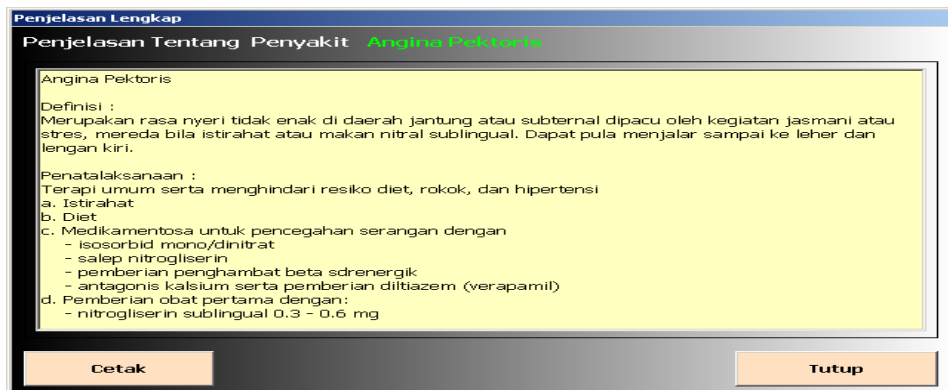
Penjelasan Lengkap

Penjelasan Tentang Penyakit Angina Pektoris

Angina Pektoris

Definisi :
Merupakan rasa nyeri tidak enak di daerah jantung atau subternal dipacu oleh kegiatan jasmani atau stres, mereda bila istirahat atau makan nitral sublingual. Dapat pula menjalar sampai ke leher dan lengan kiri.

Penatalaksanaan :
Terapi umum serta menghindari resiko diet, rokok, dan hipertensi
a. Istirahat
b. Diet
c. Medikamentosa untuk pencegahan serangan dengan
- isosorbid mono/dinitrat
- salep nitrogliserin
- pemberian penghambat beta sdrenergik
- antagonis kalsium serta pemberian diltiazem (verapamil)
d. Pemberian obat pertama dengan:
- nitrogliserin sublingual 0.3 - 0.6 mg

Cetak

Tutup